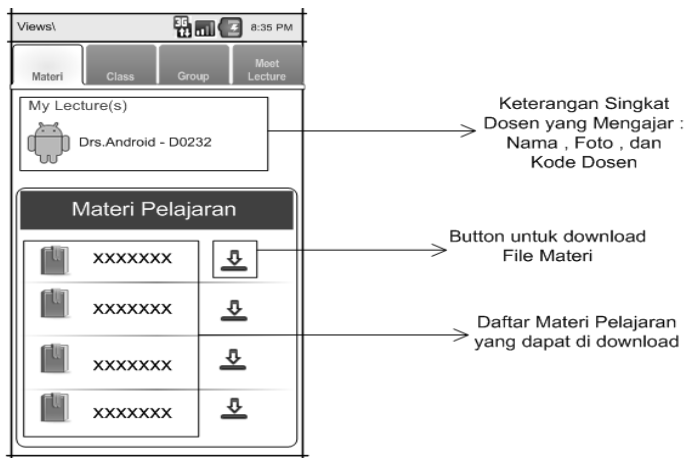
Views\

3G

8:35 PM

Materi

Class

Group

Meet Lecture

My Lecture(s)

Drs.Android - D0232

Keterangan Singkat Dosen yang Mengajar : Nama , Foto , dan Kode Dosen

Materi Pelajaran

XXXXXXX

XXXXXXX

XXXXXXX

XXXXXXX

Button untuk download File Materi

Daftar Materi Pelajaran yang dapat di download